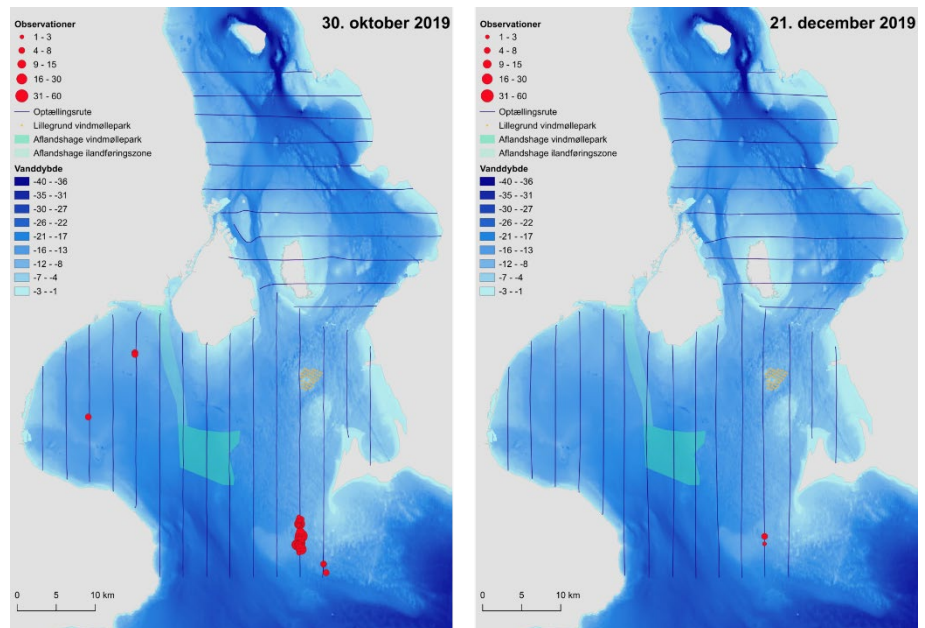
Observationer
1 - 3
4 - 8
9 - 15
16 - 30
31 - 60
Optællingsrute
Lillegrund vindmøllepark
Aflandshage vindmøllepark
Aflandshage ilandføringszone
Vanddybde
-40 - -36
-35 - -31
-30 - -27
-26 - -22
-21 - -17
-16 - -13
-12 - -8
-7 - -4
-3 - -1

30. oktober 2019

0 5 10 km

Observationer
1 - 3
4 - 8
9 - 15
16 - 30
31 - 60
Optællingsrute
Lillegrund vindmøllepark
Aflandshage vindmøllepark
Aflandshage ilandføringszone
Vanddybde
-40 - -36
-35 - -31
-30 - -27
-26 - -22
-21 - -17
-16 - -13
-12 - -8
-7 - -4
-3 - -1

21. december 2019

0 5 10 km